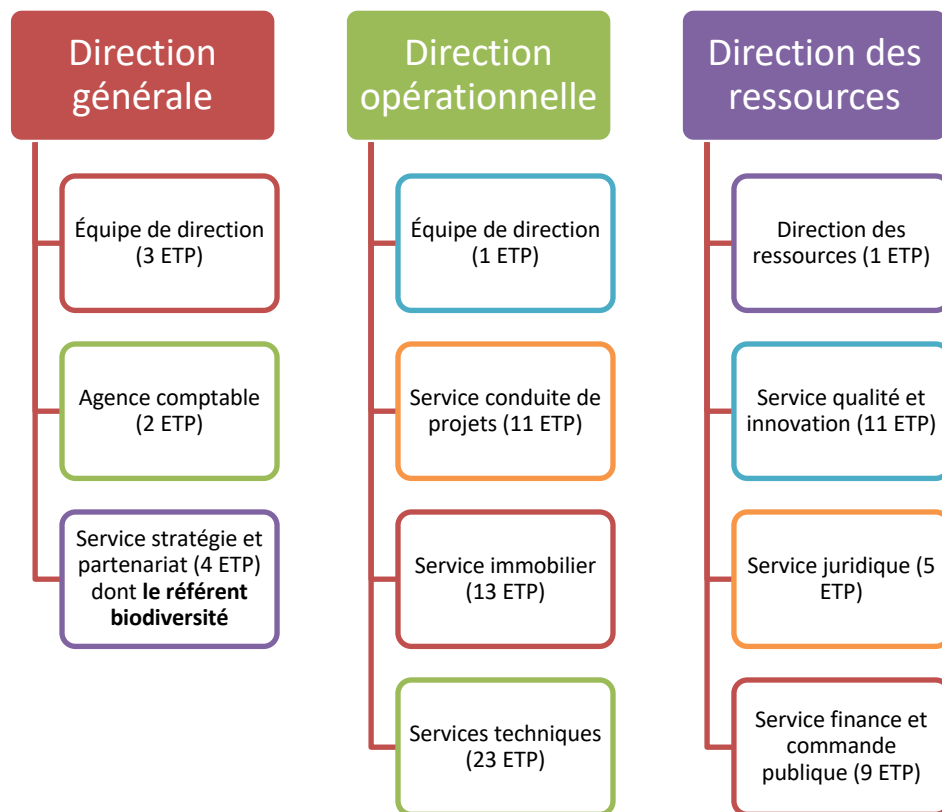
Direction générale

Équipe de direction (3 ETP)

Agence comptable (2 ETP)

Service stratégie et partenariat (4 ETP) dont **le référent biodiversité**

Direction opérationnelle

Équipe de direction (1 ETP)

Service conduite de projets (11 ETP)

Service immobilier (13 ETP)

Services techniques (23 ETP)

Direction des ressources

Direction des ressources (1 ETP)

Service qualité et innovation (11 ETP)

Service juridique (5 ETP)

Service finance et commande publique (9 ETP)